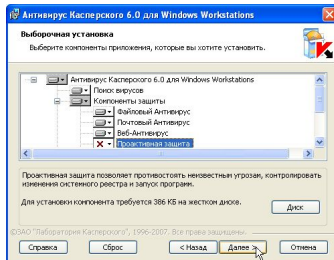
Антивирус Касперского 6.0 для Windows Workstations

Выборочная установка

Выберите компоненты приложения, которые вы хотите установить.

Антивирус Касперского 6.0 для Windows Workstations
Поиск вирусов
Компоненты защиты
Файловый Антивирус
Почтовый Антивирус
Веб-Антивирус
Проактивная защита

Проактивная защита позволяет противостоять неизвестным угрозам, контролировать изменения системного реестра и запуск программ.

Для установки компонента требуется 386 КБ на жестком диске.

Диск

©ЗАО "Лаборатория Касперского", 1996-2007. Все права защищены.

Справка | Сброс | < Назад | Далее > | Отмена